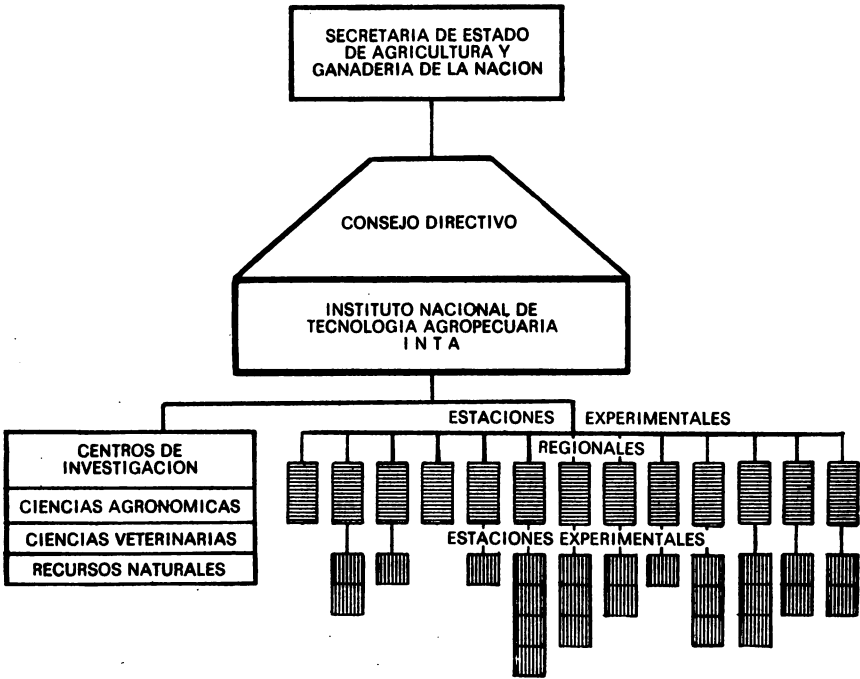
SECRETARIA DE ESTADO DE AGRICULTURA Y GANADERIA DE LA NACION

CONSEJO DIRECTIVO

INSTITUTO NACIONAL DE TECNOLOGIA AGROPECUARIA
I N T A

CENTROS DE INVESTIGACION

CIENCIAS AGRONOMICAS

CIENCIAS VETERINARIAS

RECURSOS NATURALES

ESTACIONES EXPERIMENTALES REGIONALES

ESTACIONES EXPERIMENTALES